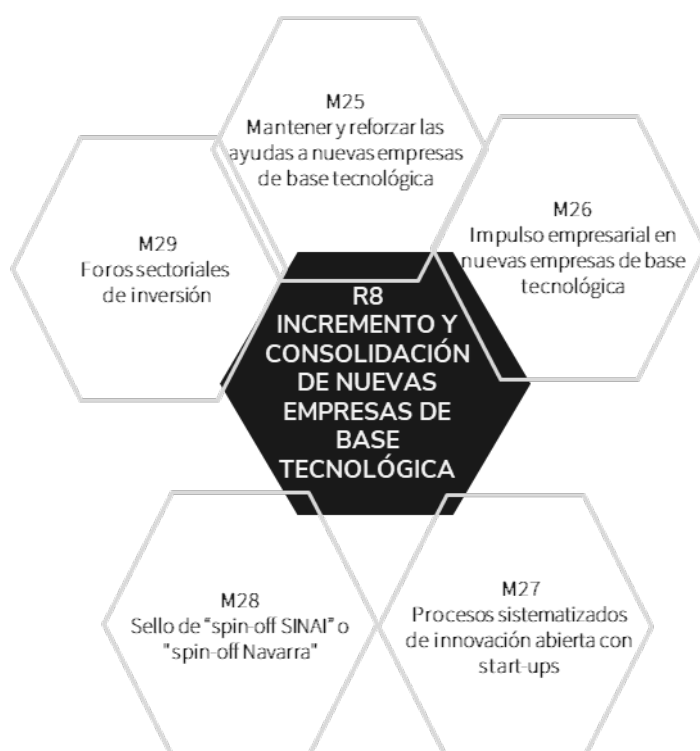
M25
Mantener y reforzar las ayudas a nuevas empresas de base tecnológica

M29
Foros sectoriales de inversión

M26
Impulso empresarial en nuevas empresas de base tecnológica

R8
INCREMENTO Y CONSOLIDACIÓN DE NUEVAS EMPRESAS DE BASE TECNOLÓGICA

M28
Sello de "spin-off SINAI" o "spin-off Navarra"

M27
Procesos sistematizados de innovación abierta con start-ups